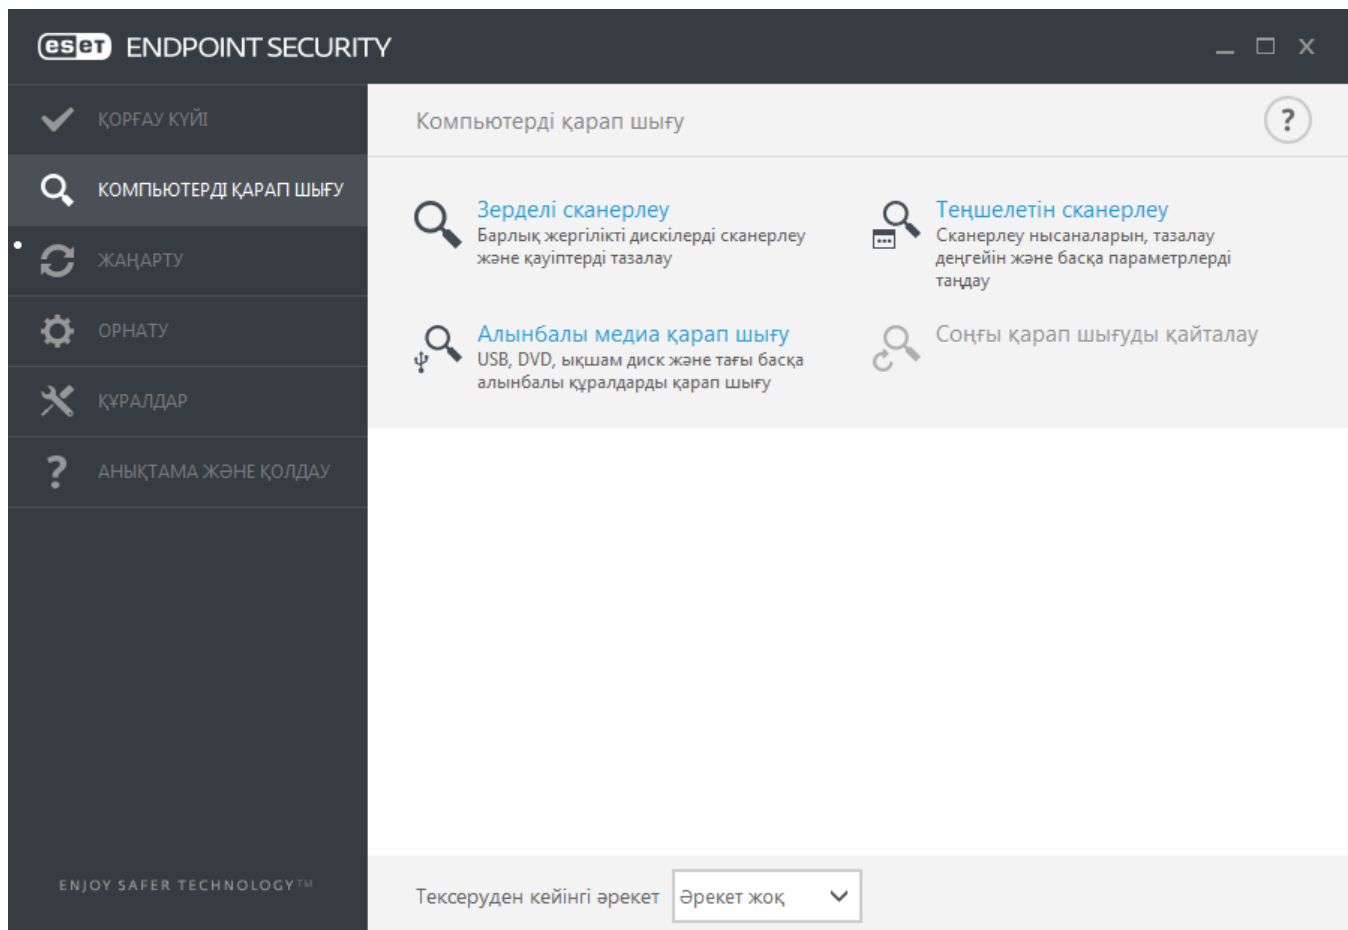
eset ENDPOINT SECURITY

ҚОРҒАУ КҮЙІ
КОМПЬЮТЕРДІ ҚАРАП ШЫҒУ
ЖАҢАРТУ
ОРНАТУ
ҚҰРАЛДАР
АНЫҚТАМА ЖӘНЕ ҚОЛДАУ

ENJOY SAFER TECHNOLOGY™

Компьютерді қарап шығу

?

Зерделі сканерлеу
Барлық жергілікті дискілерді сканерлеу және қауіптерді тазалау

Теңшелетін сканерлеу
Сканерлеу нысаналарын, тазалау деңгейін және басқа параметрлерді таңдау

Алынбалы медиа қарап шығу
USB, DVD, ықшам диск және тағы басқа алынбалы құралдарды қарап шығу

Соңғы қарап шығуды қайталау

Тексеруден кейінгі әрекет
Әрекет жоқ